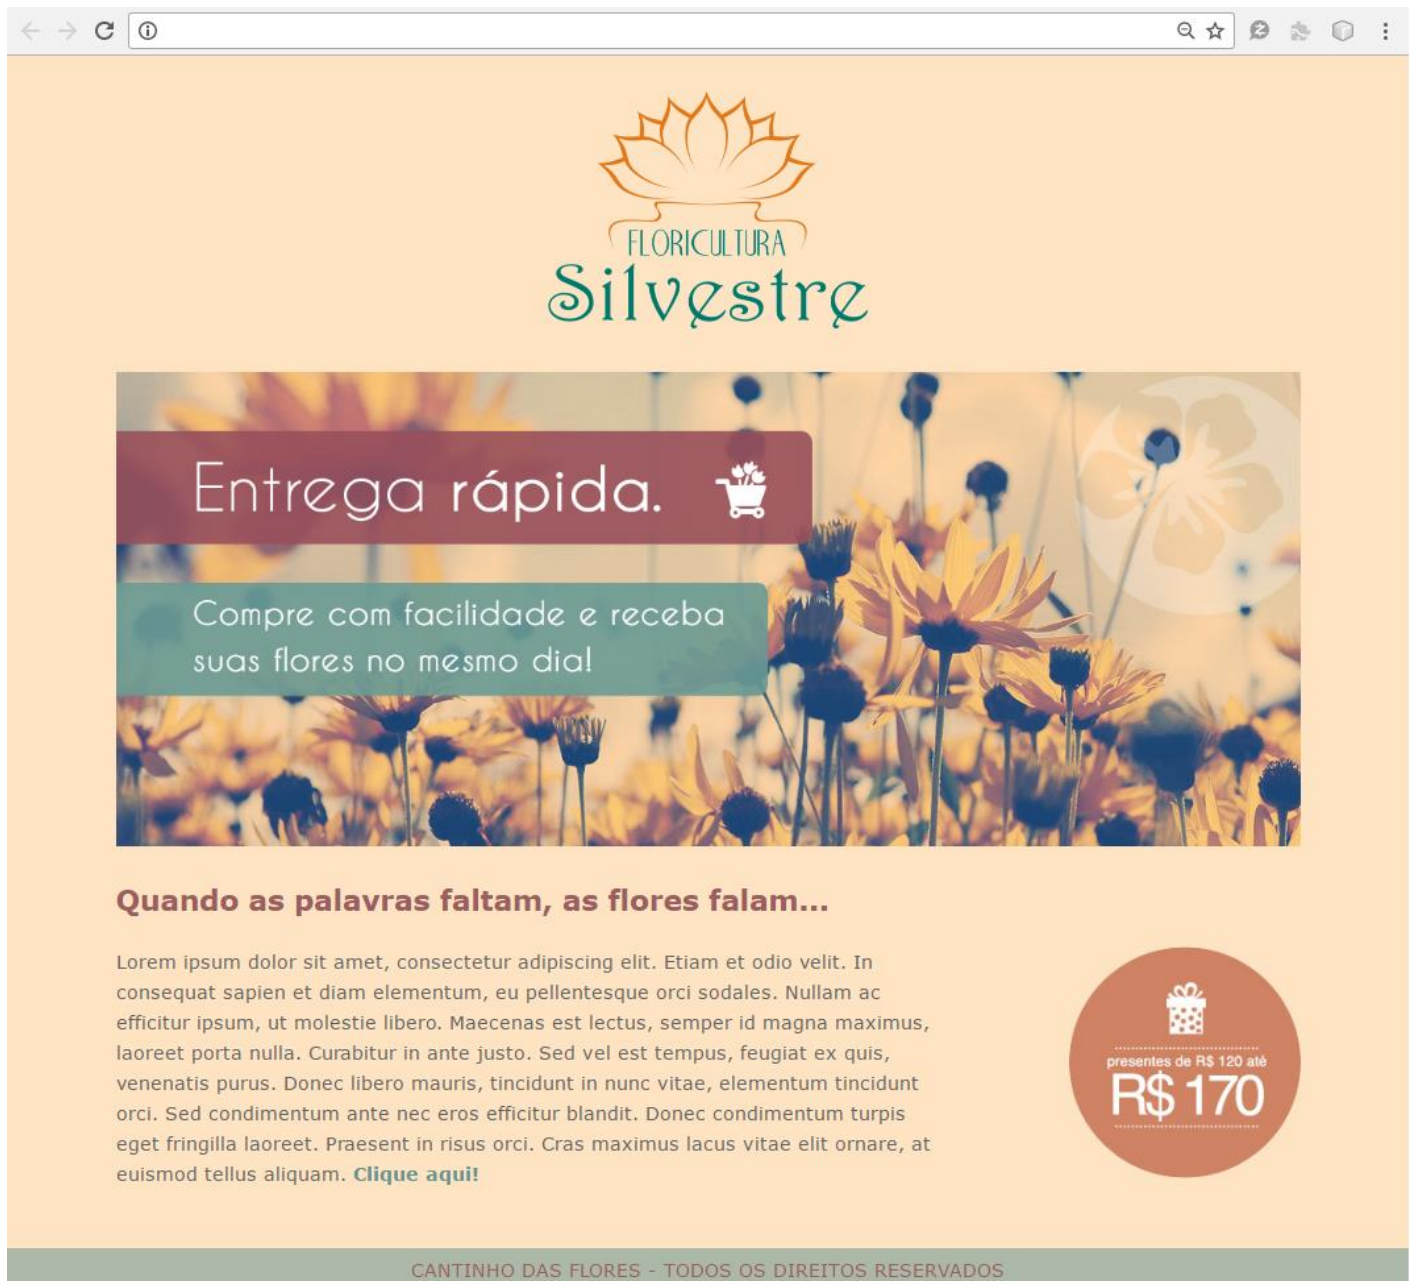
FLORICULTURA
Silvestre

Entrega rápida.

Compre com facilidade e receba suas flores no mesmo dia!

Quando as palavras faltam, as flores falam...

Lorem ipsum dolor sit amet, consectetur adipiscing elit. Etiam et odio velit. In consequat sapien et diam elementum, eu pellentesque orci sodales. Nullam ac efficitur ipsum, ut molestie libero. Maecenas est lectus, semper id magna maximus, laoreet porta nulla. Curabitur in ante justo. Sed vel est tempus, feugiat ex quis, venenatis purus. Donec libero mauris, tincidunt in nunc vitae, elementum tincidunt orci. Sed condimentum ante nec eros efficitur blandit. Donec condimentum turpis eget fringilla laoreet. Praesent in risus orci. Cras maximus lacus vitae elit ornare, at euismod tellus aliquam. Clique aqui!

presentes de R$ 120 até
R$ 170

CANTINHO DAS FLORES - TODOS OS DIREITOS RESERVADOS